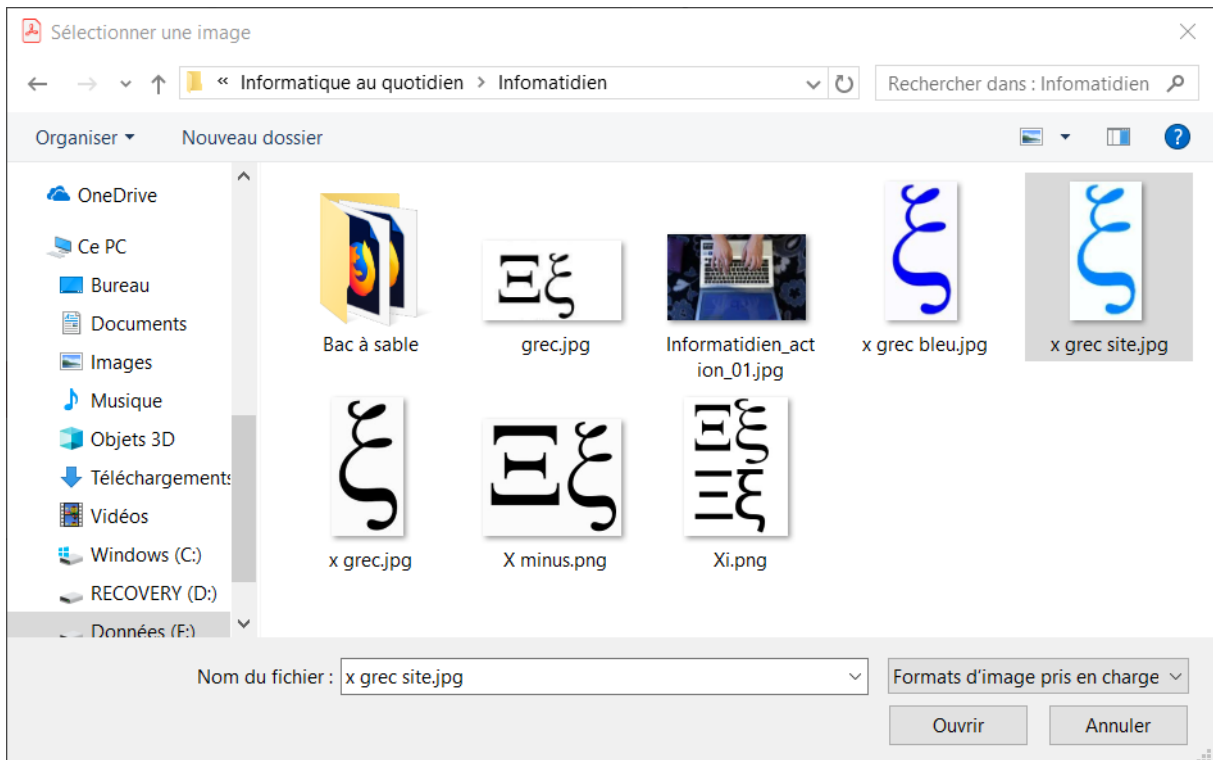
Sélectionner une image

« Informatique au quotidien > Infomatidien

Rechercher dans : Infomatidien

Organiser ▾ Nouveau dossier

OneDrive
Ce PC
Bureau
Documents
Images
Musique
Objets 3D
Téléchargements
Vidéos
Windows (C:)
RECOVERY (D:)
Données (E:)

Bac à sable

$\Xi\xi$
grec.jpg

Informatidien_action_01.jpg

$\xi$
x grec bleu.jpg

$\xi$
x grec site.jpg

$\xi$
x grec.jpg

$\Xi\xi$
X minus.png

$\Xi\xi$
$\Xi\xi$
Xi.png

Nom du fichier : x grec site.jpg

Formats d'image pris en charge

Ouvrir

Annuler